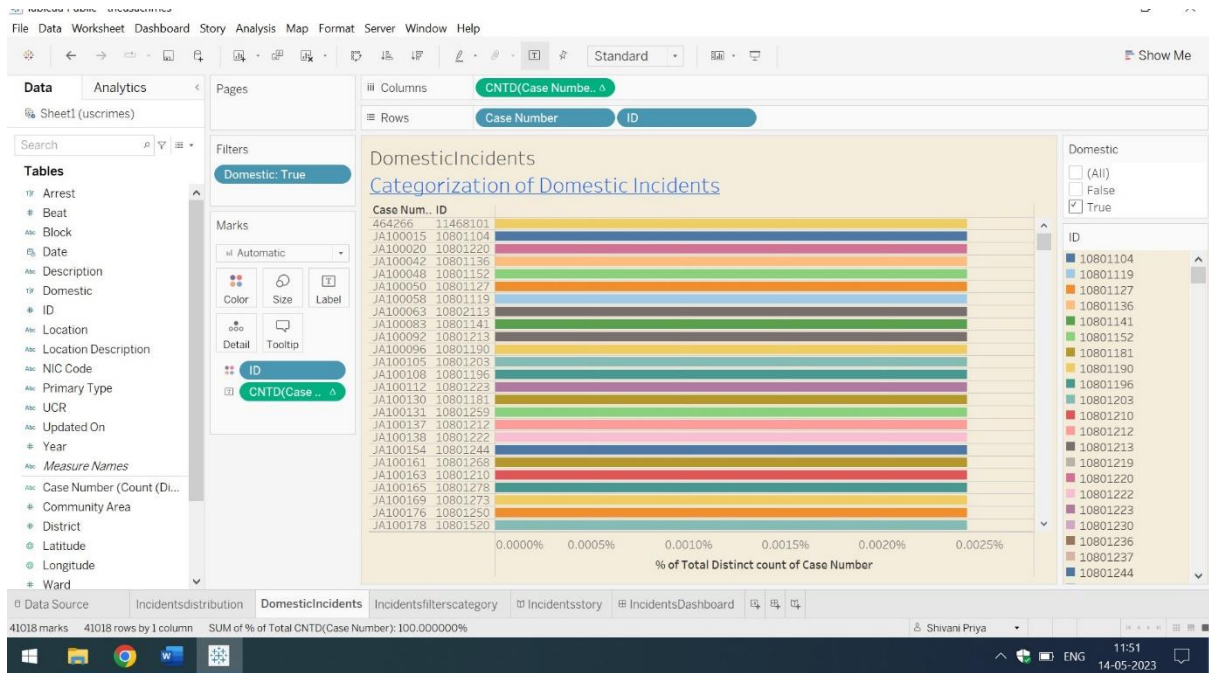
File Data Worksheet Dashboard Story Analysis Map Format Server Window Help

Standard

Show Me

Data Analytics

Sheet1 (uscrimes)

Search

Tables

Arrest
Beat
Block
Date
Description
Domestic
ID
Location
Location Description
NIC Code
Primary Type
UCR
Updated On
Year
Measure Names
Case Number (Count (Di...
Community Area
District
Latitude
Longitude
Ward

Pages

Filters

Domestic: True

Marks

Automatic

Color Size Label

Detail Tooltip

ID

CNTD(Case ..

Columns CNTD(Case Numbe..

Rows Case Number ID

DomesticIncidents

Categorization of Domestic Incidents

| Case Num.. | ID |
|---|---|
| 464266 | 11468101 |
| JA100015 | 10801104 |
| JA100020 | 10801220 |
| JA100042 | 10801136 |
| JA100048 | 10801152 |
| JA100050 | 10801127 |
| JA100058 | 10801119 |
| JA100063 | 10802113 |
| JA100083 | 10801141 |
| JA100092 | 10801213 |
| JA100096 | 10801190 |
| JA100105 | 10801203 |
| JA100108 | 10801196 |
| JA100112 | 10801223 |
| JA100130 | 10801181 |
| JA100131 | 10801259 |
| JA100137 | 10801212 |
| JA100138 | 10801222 |
| JA100154 | 10801244 |
| JA100161 | 10801268 |
| JA100163 | 10801210 |
| JA100165 | 10801278 |
| JA100169 | 10801273 |
| JA100176 | 10801250 |
| JA100178 | 10801520 |

0.0000% 0.0005% 0.0010% 0.0015% 0.0020% 0.0025%

% of Total Distinct count of Case Number

Domestic

(All)
False
True

ID

10801104
10801119
10801127
10801136
10801141
10801152
10801181
10801190
10801196
10801203
10801210
10801212
10801213
10801219
10801220
10801222
10801223
10801230
10801236
10801237
10801244

Data Source Incidentsdistribution DomesticIncidents Incidentsfilterscategory Incidentsstory IncidentsDashboard

41018 marks 41018 rows by 1 column SUM of % of Total CNTD(Case Number): 100.000000%

Shivani Priya

ENG 11:51 14-05-2023